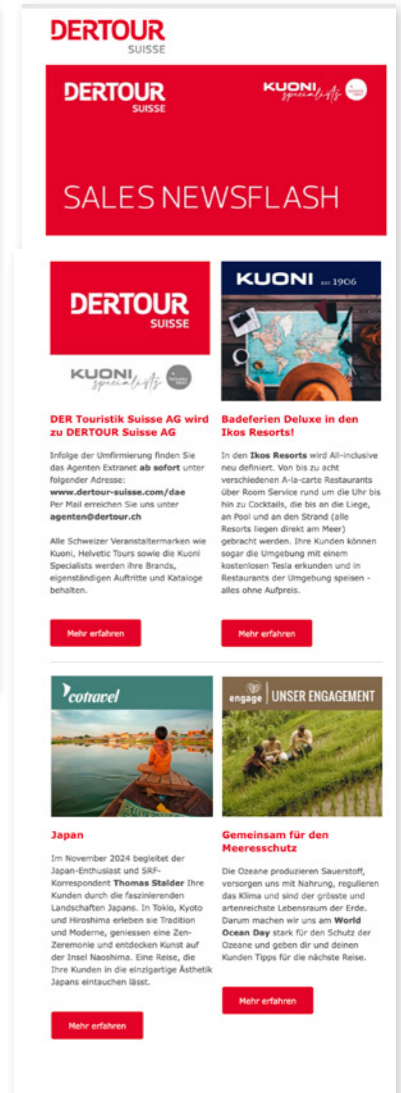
DERTOUR
SUISSE

DERTOUR
SUISSE

KUONI
specialists

SALES NEWSFLASH

DERTOUR
SUISSE

KUONI
specialists

KUONI EST. 1906

DER Touristik Suisse AG wird zu DERTOUR Suisse AG

Infolge der Umfirmierung finden Sie das Agenten Extranet **ab sofort** unter folgender Adresse: **www.dertour-suisse.com/dae** Per Mail erreichen Sie uns unter **agenten@dertour.ch**

Alle Schweizer Veranstaltermarken wie Kuoni, Helvetic Tours sowie die Kuoni Specialists werden ihre Brands, eigenständigen Auftritte und Kataloge behalten.

Mehr erfahren

Badeferien Deluxe in den Ikos Resorts!

In den **Ikos Resorts** wird All-inclusive neu definiert. Von bis zu acht verschiedenen A-la-carte Restaurants über Room Service rund um die Uhr bis hin zu Cocktails, die bis an die Liege, an Pool und an den Strand (alle Resorts liegen direkt am Meer) gebracht werden. Ihre Kunden können sogar die Umgebung mit einem kostenlosen Tesla erkunden und in Restaurants der Umgebung speisen - alles ohne Aufpreis.

Mehr erfahren

cotravel

engage | UNSER ENGAGEMENT

Japan

Im November 2024 begleitet der Japan-Enthusiast und SRF-Korrespondent **Thomas Stalder** Ihre Kunden durch die faszinierenden Landschaften Japans. In Tokio, Kyoto und Hiroshima erleben sie Tradition und Moderne, geniessen eine Zen-Zeremonie und entdecken Kunst auf der Insel Naoshima. Eine Reise, die Ihre Kunden in die einzigartige Ästhetik Japans eintauchen lässt.

Mehr erfahren

Gemeinsam für den Meeresschutz

Die Ozeane produzieren Sauerstoff, versorgen uns mit Nahrung, regulieren das Klima und sind der grösste und artenreichste Lebensraum der Erde. Darum machen wir uns am **World Ocean Day** stark für den Schutz der Ozeane und geben dir und deinen Kunden Tipps für die nächste Reise.

Mehr erfahren